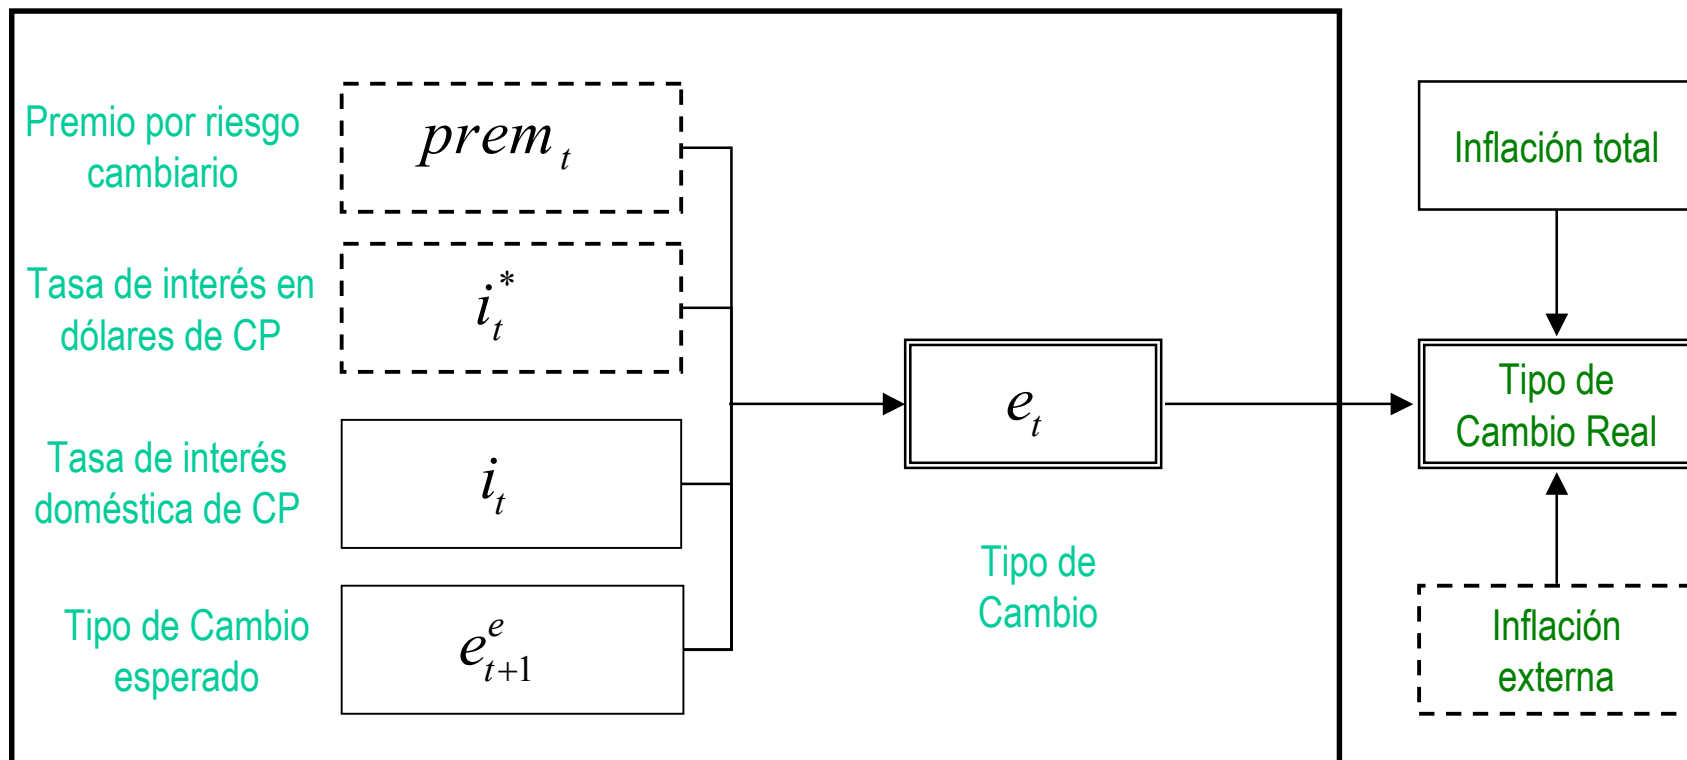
Premio por riesgo cambiario

$prem_t$

Tasa de interés en dólares de CP

$i_t^*$

Tasa de interés doméstica de CP

$i_t$

Tipo de Cambio esperado

$e_{t+1}^e$

$e_t$

Tipo de Cambio

Inflación total

Tipo de Cambio Real

Inflación externa